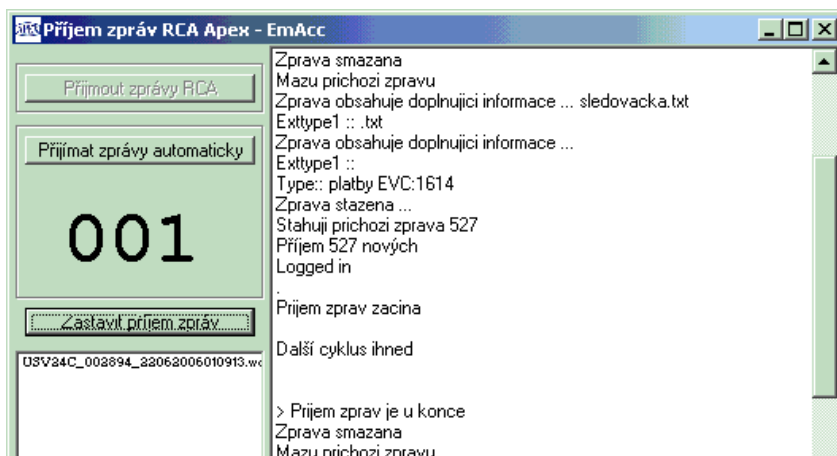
Příjem zpráv RCA Apex - EmAcc

Přijmout zprávy RCA

Přijímat zprávy automaticky

001

Zastavit příjem zpráv

USV24C_003894_22062006010913.w

Zprava smazana
Mazu prichozi zpravu
Zprava obsahuje doplnujici informace ... sledovacka.txt
Exttype1 :: .txt
Zprava obsahuje doplnujici informace ...
Exttype1 ::
Type:: platby EVC:1614
Zprava stazena ...
Stahuji prichozi zprava 527
Příjem 527 nových
Logged in
.
Prijem zprav zacina

Další cyklus ihned

> Prijem zprav je u konce
Zprava smazana
Mazu prichozi zpravu